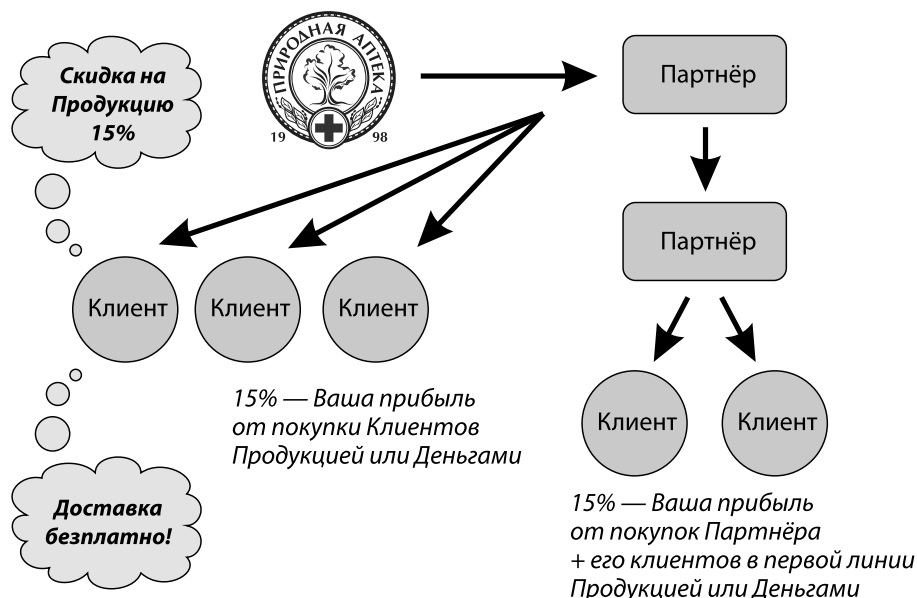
Скидка на Продукцию 15%

ПРИРОДНАЯ АПТЕКА
19 98

Партнёр

Партнёр

Клиент

Клиент

Клиент

15% — Ваша прибыль от покупки Клиентов Продукцией или Деньгами

Клиент

Клиент

Доставка безплатно!

15% — Ваша прибыль от покупок Партнёра + его клиентов в первой линии Продукцией или Деньгами